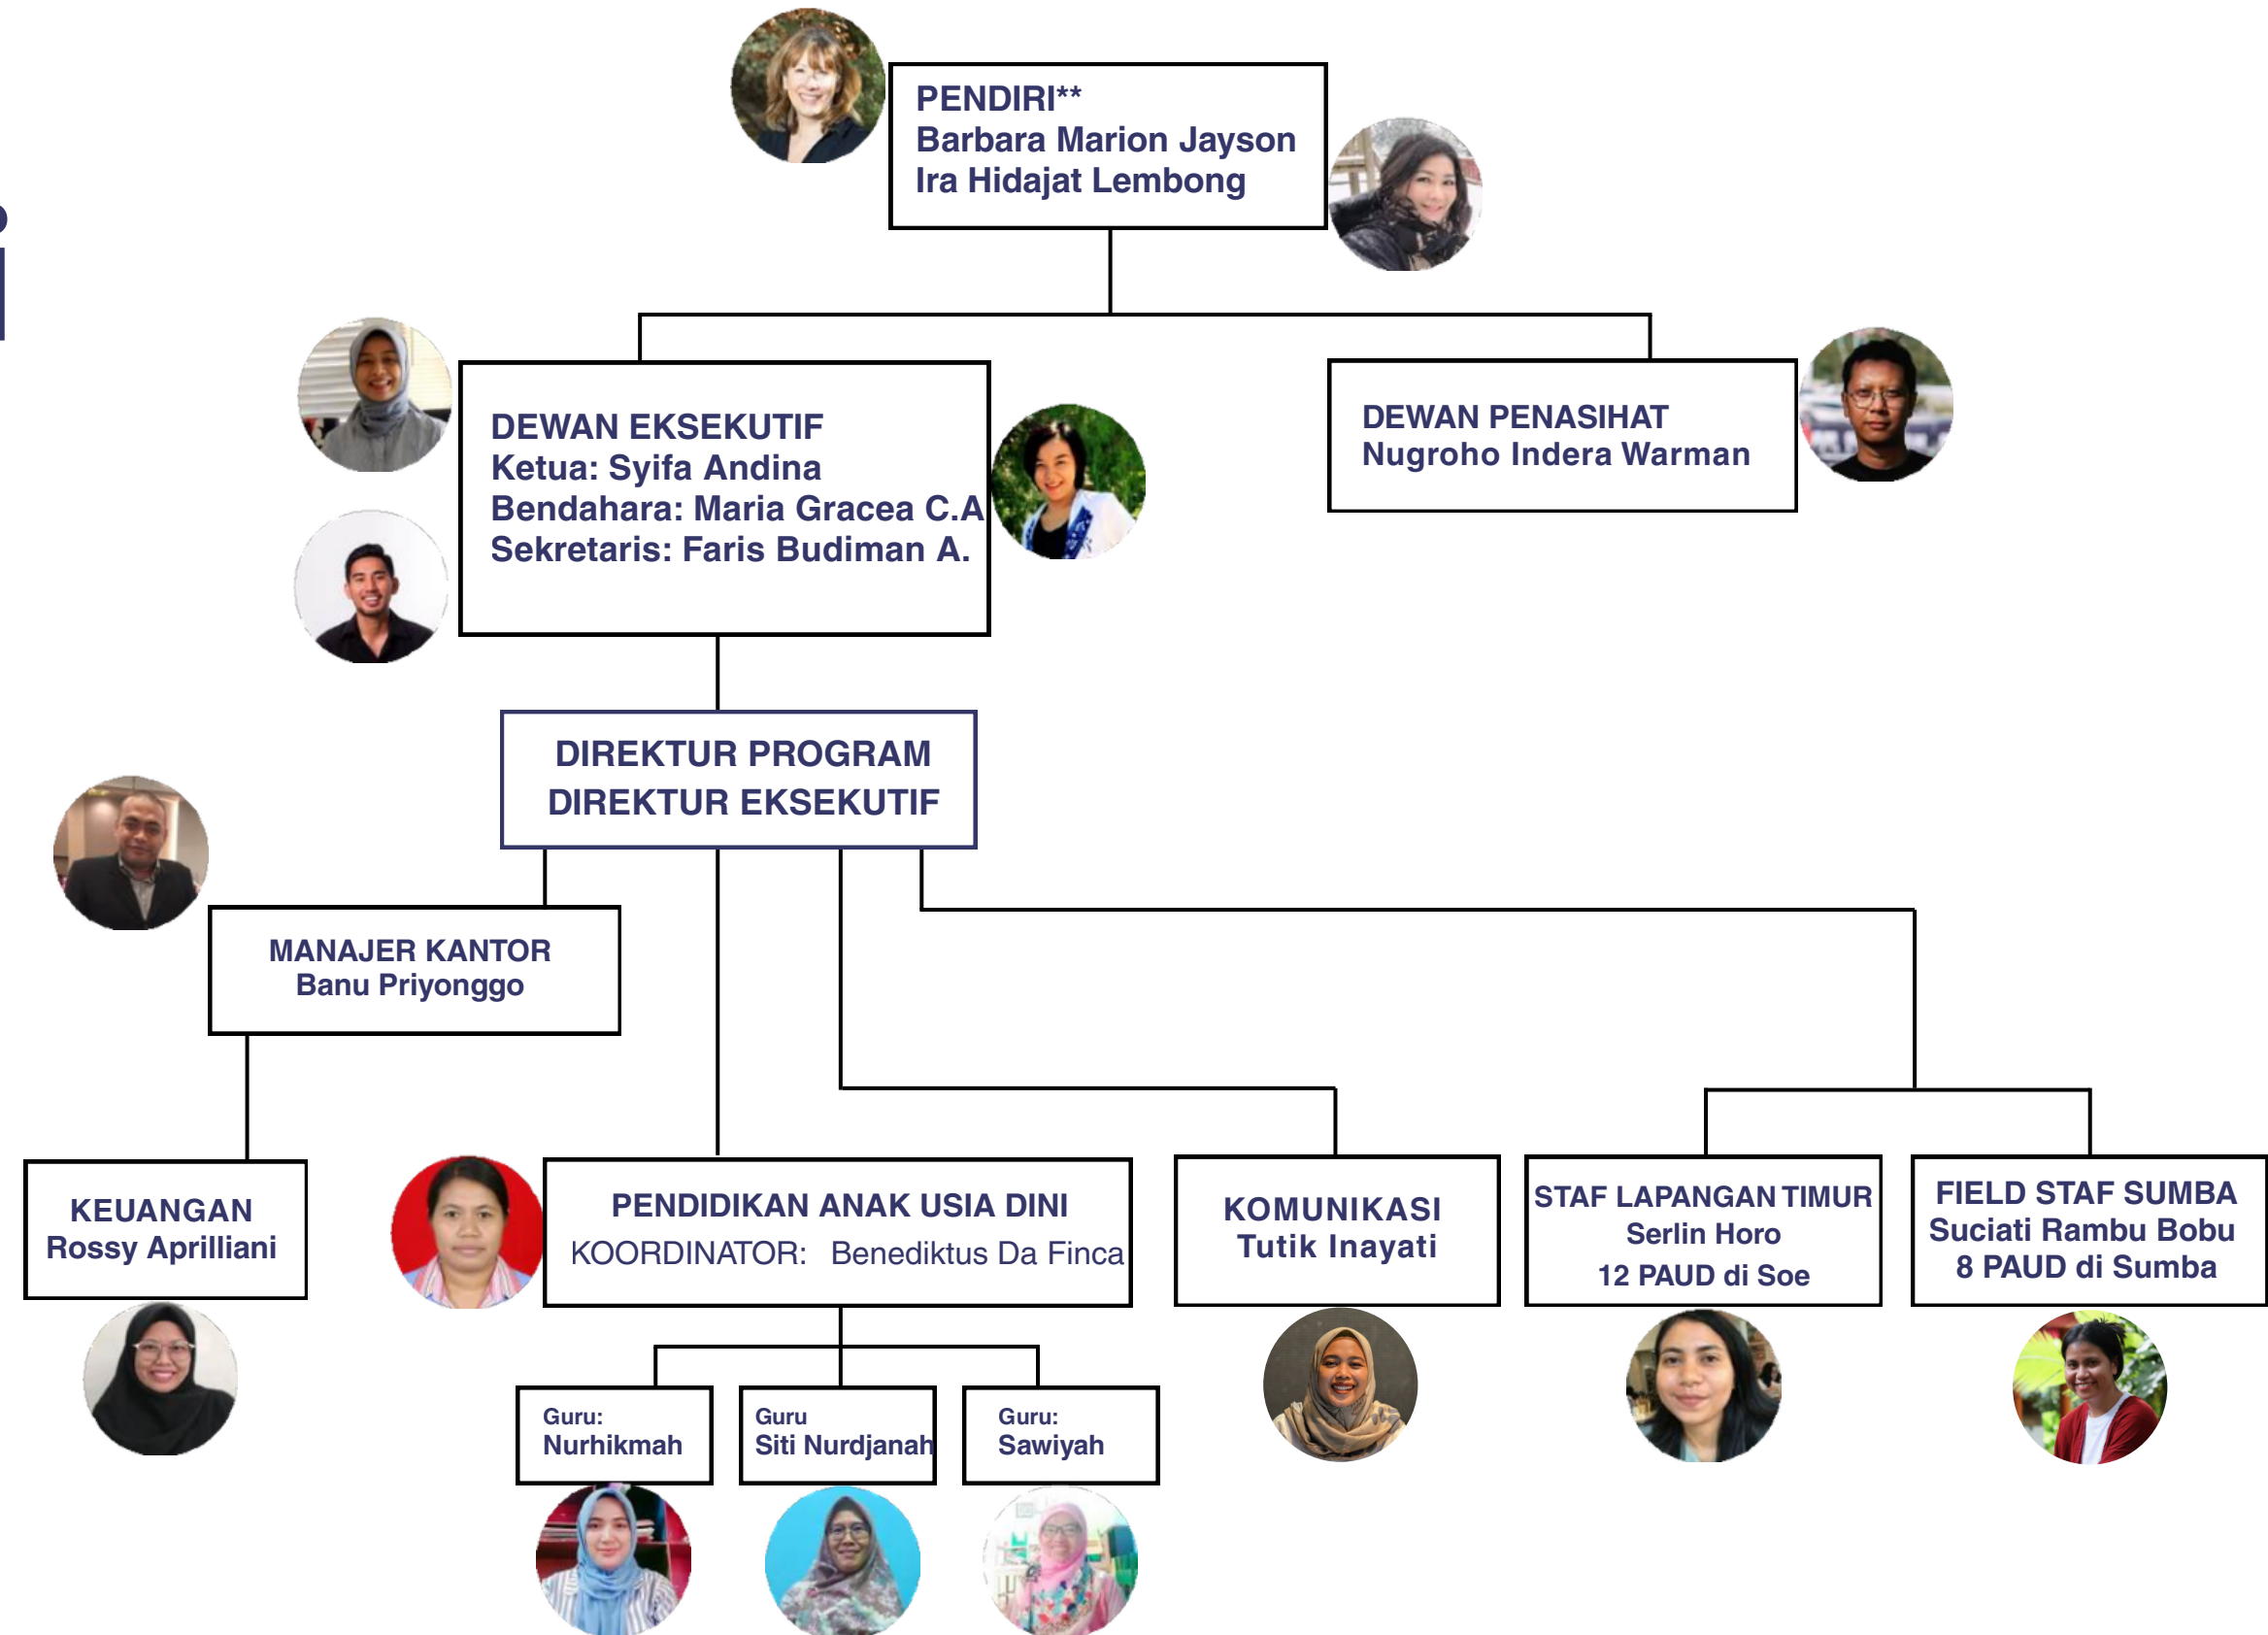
PENDIRI**
Barbara Marion Jayson
Ira Hidajat Lembong

DEWAN EKSEKUTIF
Ketua: Syifa Andina
Bendahara: Maria Gracea C.A
Sekretaris: Faris Budiman A.

DEWAN PENASIHAT
Nugroho Indera Warman

DIREKTUR PROGRAM
DIREKTUR EKSEKUTIF

MANAJER KANTOR
Banu Priyonggo

KEUANGAN
Rossy Aprilliani

PENDIDIKAN ANAK USIA DINI
KOORDINATOR: Benediktus Da Finca

KOMUNIKASI
Tutik Inayati

STAF LAPANGAN TIMUR
Serlin Horo
12 PAUD di Soe

FIELD STAF SUMBA
Suciati Rambu Bobu
8 PAUD di Sumba

Guru:
Nurhikmah

Guru
Siti Nurdjanah

Guru:
Sawiyah